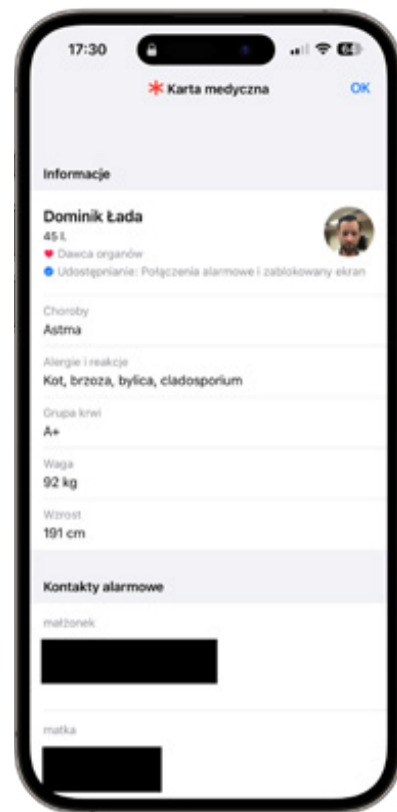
17:30

Karta medyczna

OK

Informacje

Dominik Łada
45 l.
Dawca organów
Udostępnianie: Połączenia alarmowe i zablokowany ekran

Choroby
Astma

Alergie i reakcje
Kot, brzoza, bylica, cladosporium

Grupa krwi
A+

Waga
92 kg

Wzrost
191 cm

Kontakty alarmowe

małżonek

matka